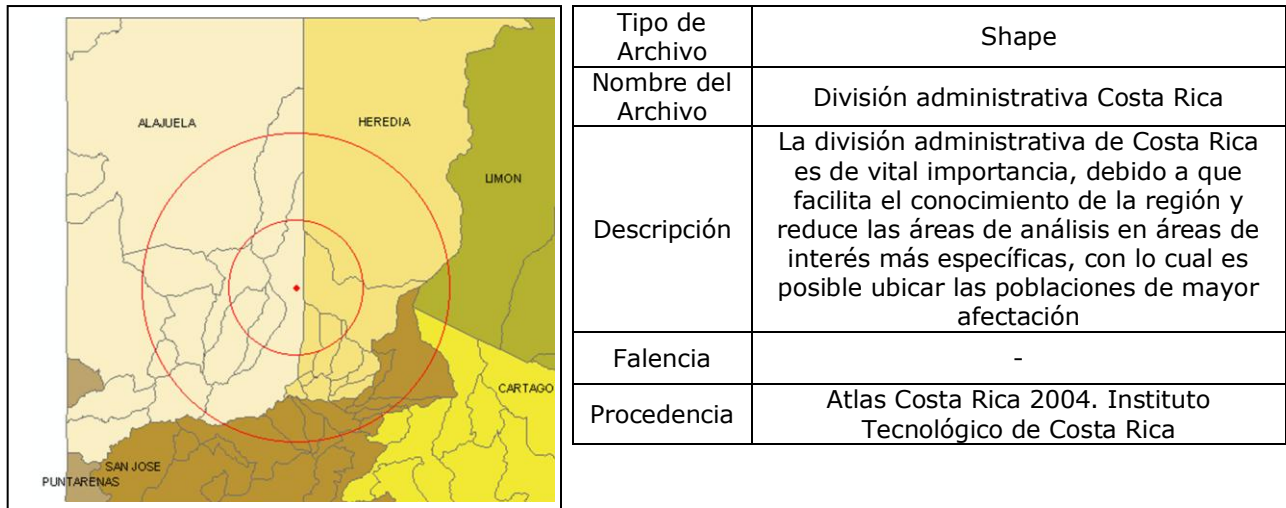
ALAJUELA
HEREDIA
LIMON
CARTAGO
SAN JOSE
PUNTARENAS

| Tipo de Archivo | Shape |
|---|---|
| Nombre del Archivo | División administrativa Costa Rica |
| Descripción | La división administrativa de Costa Rica es de vital importancia, debido a que facilita el conocimiento de la región y reduce las áreas de análisis en áreas de interés más específicas, con lo cual es posible ubicar las poblaciones de mayor afectación |
| Falencia | - |
| Procedencia | Atlas Costa Rica 2004. Instituto Tecnológico de Costa Rica |